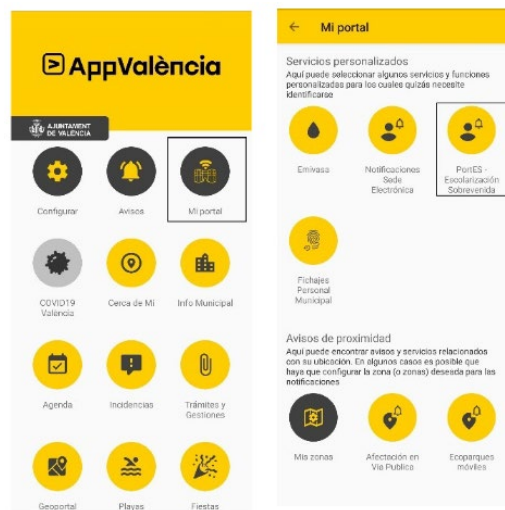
AppValència

AJUNTAMENT DE VALÈNCIA

Configurar

Avisos

Mi portal

COVID19 València

Cerca de Mi

Info Municipal

Agenda

Incidencias

Trámites y Gestiones

Geoportal

Playas

Fiestas

←  Mi portal

Servicios personalizados

Aquí puede seleccionar algunos servicios y funciones personalizadas para los cuales quizás necesite identificarse

Emivasa

Notificaciones Sede Electrónica

PortES - Escolarización Sobrevenida

Fichajes Personal Municipal

Avisos de proximidad

Aquí puede encontrar avisos y servicios relacionados con su ubicación. En algunos casos es posible que haya que configurar la zona (o zonas) deseada para las notificaciones

Mis zonas

Afectación en Vía Pública

Ecoparques móviles